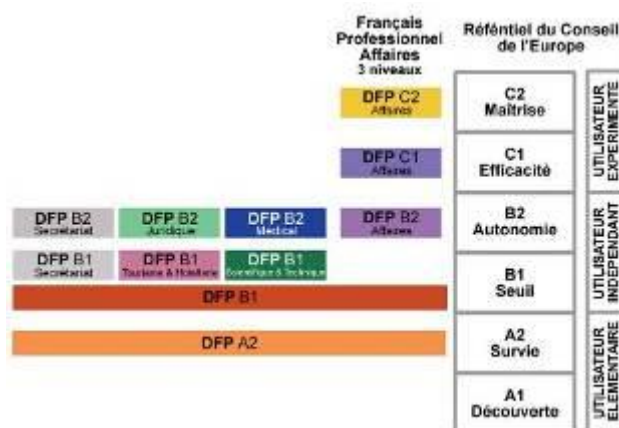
Français Professionnel Affaires
3 niveaux

Référentiel du Conseil de l'Europe

DFP C2
Affaires

C2
Maîtrise

DFP C1
Affaires

C1
Efficacité

UTILISATEUR EXPERIMENTE

DFP B2
Secrétariat

DFP B2
Juridique

DFP B2
Médical

DFP B2
Affaires

B2
Autonomie

DFP B1
Secrétariat

DFP B1
Tourisme & Hôtellerie

DFP B1
Scientifique & Technique

UTILISATEUR INDEPENDANT

DFP B1

B1
Seuil

DFP A2

A2
Survie

A1
Découverte

UTILISATEUR ELEMENTAIRE